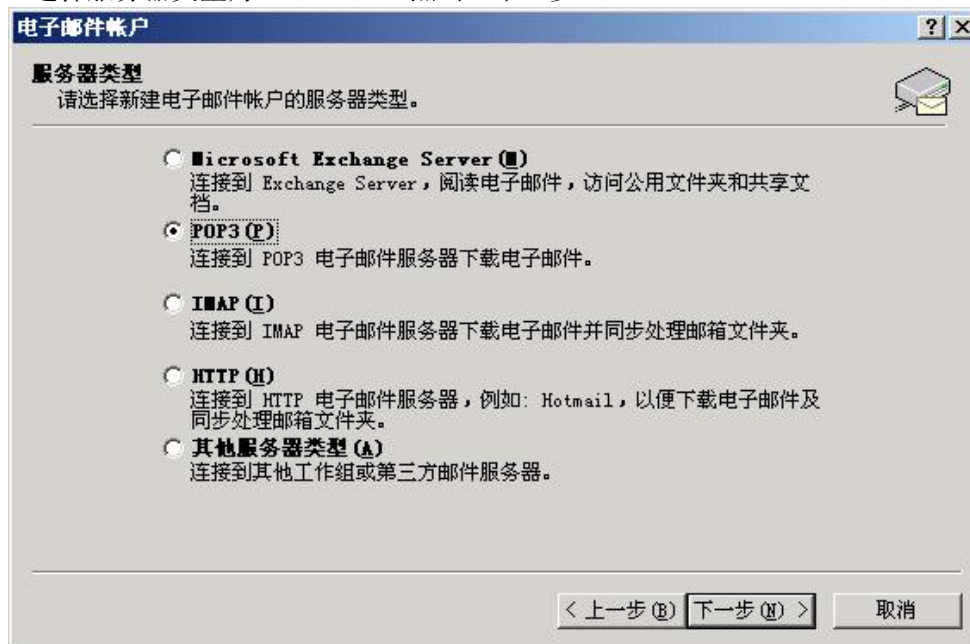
电子邮件帐户

? X

服务器类型
请选择新建电子邮件帐户的服务器类型。

Microsoft Exchange Server (M)
连接到 Exchange Server，阅读电子邮件，访问公用文件夹和共享文档。

POP3 (P)
连接到 POP3 电子邮件服务器下载电子邮件。

IMAP (I)
连接到 IMAP 电子邮件服务器下载电子邮件并同步处理邮箱文件夹。

HTTP (H)
连接到 HTTP 电子邮件服务器，例如: Hotmail，以便下载电子邮件及同步处理邮箱文件夹。

其他服务器类型 (A)
连接到其他工作组或第三方邮件服务器。

< 上一步 (B) 下一步 (N) > 取消